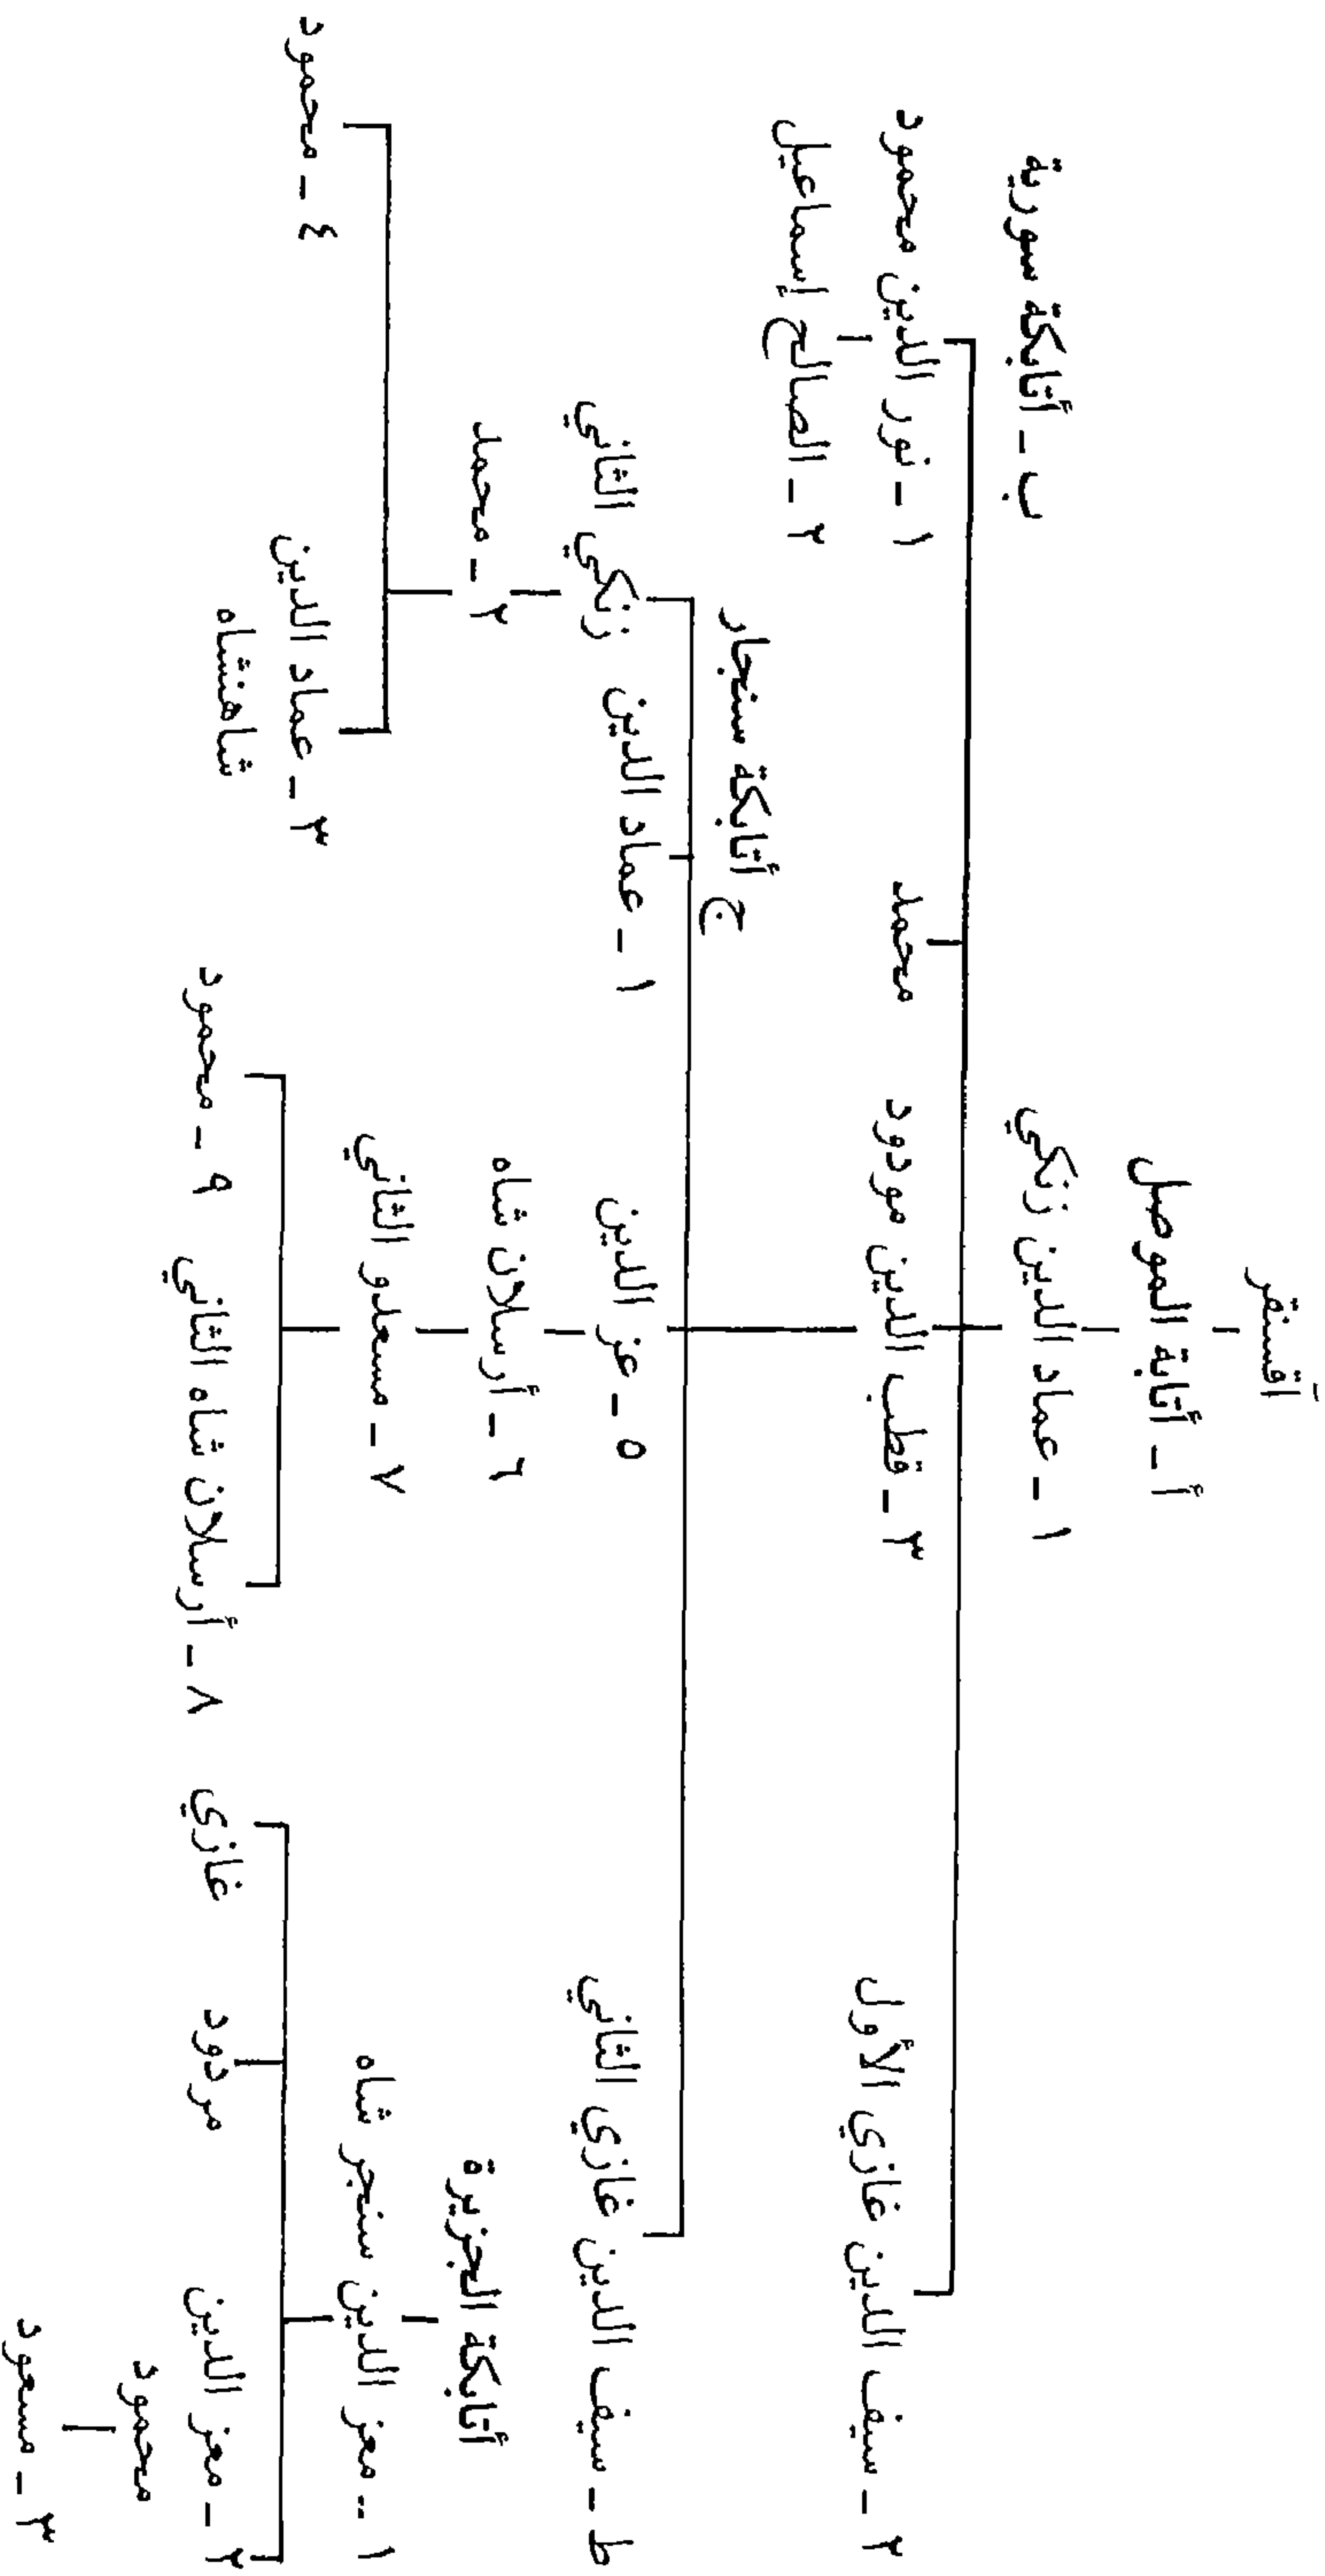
آقسنقر
أ – أتابة الموصل
١ – عماد الدين زنكي
٢ – سيف الدين غازي الأول
٣ – قطب الدين مودود
محمد
ب – أتابكة سورية
١ – نور الدين محمود
٢ – الصالح إسماعيل
٤ – سيف الدين غازي الثاني
٥ – عز الدين
٦ – أرسلان شاه
٧ – مسعود الثاني
٨ – أرسلان شاه الثاني
٩ – محمود
ج أتابكة سنجار
١ – عماد الدين زنكي الثاني
٢ – محمد
٣ – عماد الدين شاهنشاه
٤ – محمود
أتابكة الجزيرة
١ – معز الدين سنجر شاه
غازي
مودود
٢ – معز الدين
محمود
٣ – مسعود